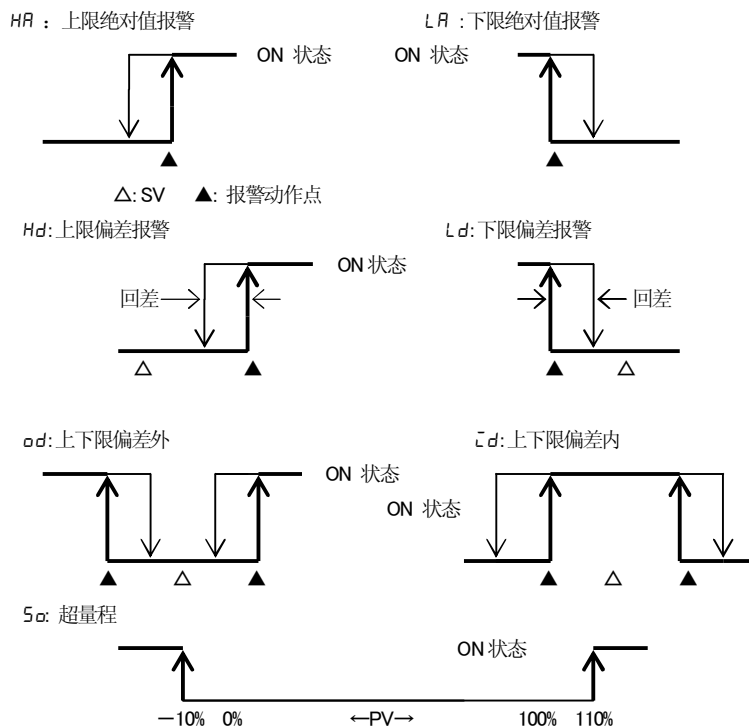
HA ：上限绝对值报警

ON 状态

LA：下限绝对值报警

ON 状态

△: SV ▲: 报警动作点

Hd: 上限偏差报警

ON 状态

回差

Ld: 下限偏差报警

回差

od: 上下限偏差外

ON 状态

id: 上下限偏差内

ON 状态

So: 超量程

ON 状态

−10% 0% ←PV→ 100% 110%